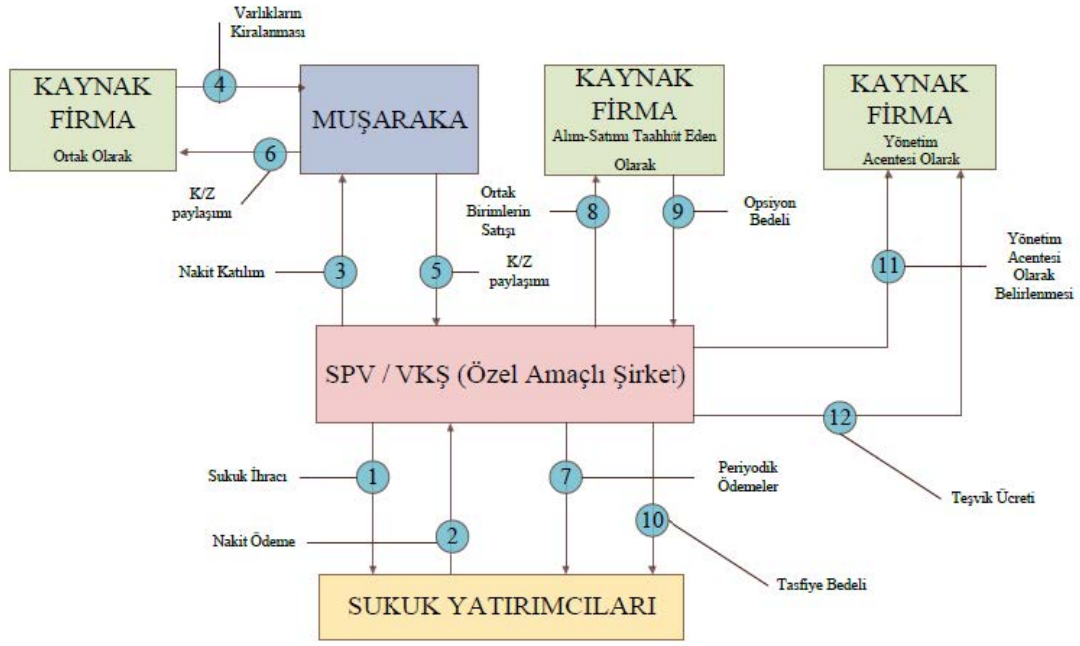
Varlıkların Kiralanması

4

KAYNAK FİRMA Ortak Olarak

MUŞARAKA

6

K/Z paylaşımı

KAYNAK FİRMA Alım-Satımı Taahhüt Eden Olarak

KAYNAK FİRMA Yönetim Acentesi Olarak

Ortak Birimlerin Satışı

8

9

Opsiyon Bedeli

Nakit Katılım

3

5

K/Z paylaşımı

11

Yönetim Acentesi Olarak Belirlenmesi

SPV / VKŞ (Özel Amaçlı Şirket)

12

Sukuk İhracı

1

7

Periyodik Ödemeler

Teşvik Ücreti

Nakit Ödeme

2

10

Tasfiye Bedeli

SUKUK YATIRIMCILARI